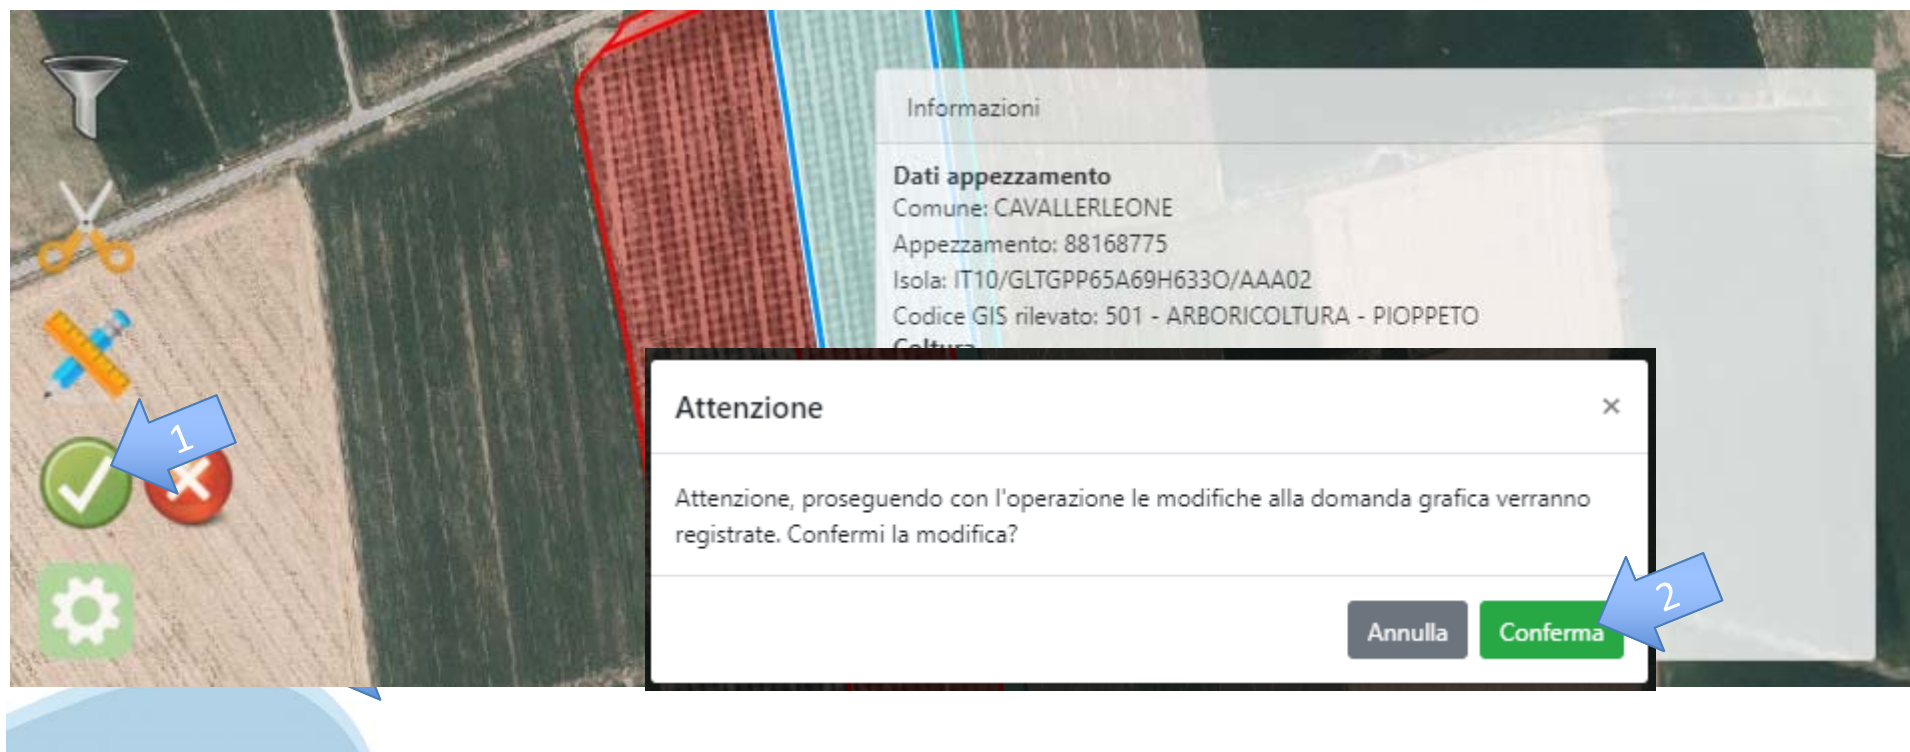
Informazioni

Dati appezzamento
Comune: CAVALLERLEONE
Appezzamento: 88168775
Isola: IT10/GLTGPP65A69H633O/AAA02
Codice GIS rilevato: 501 - ARBORICOLTURA - PIOPPETO
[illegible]

1

Attenzione ×

Attenzione, proseguendo con l'operazione le modifiche alla domanda grafica verranno registrate. Confermi la modifica?

Annulla Conferma

2